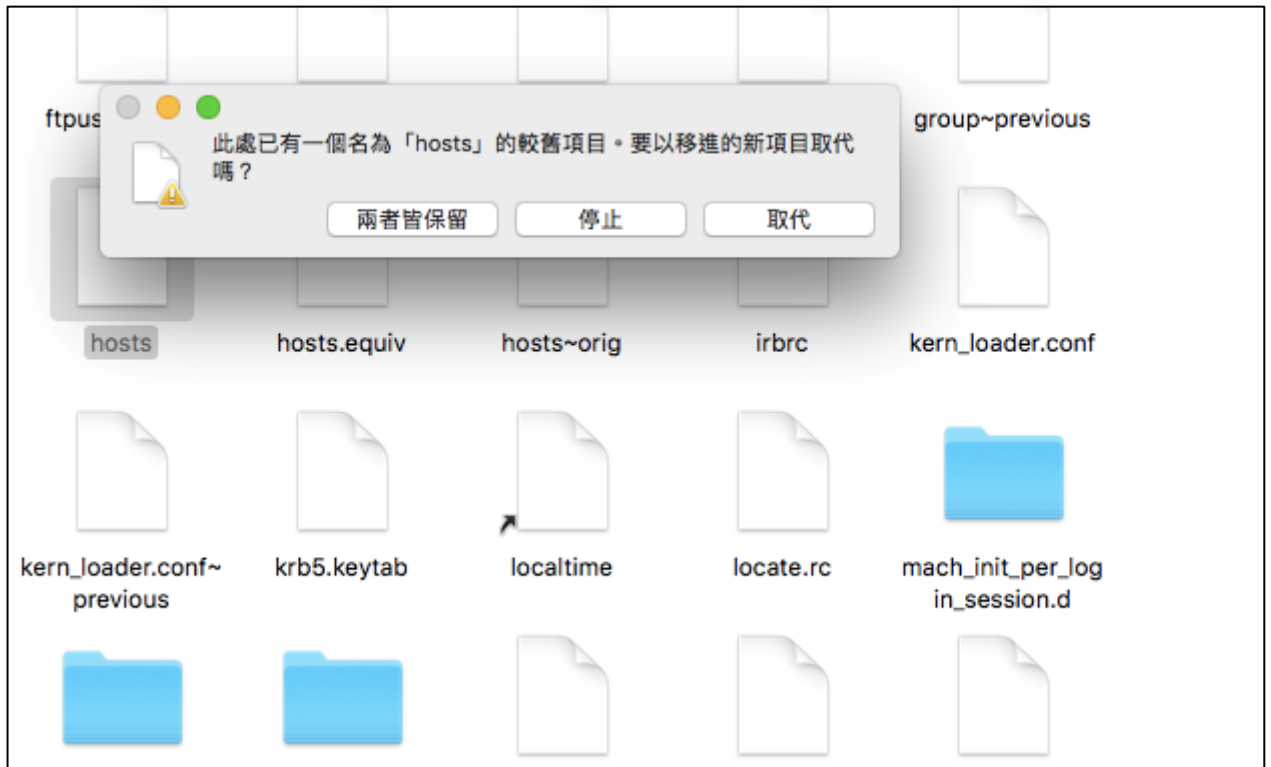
ftpus

group~previous

此處已有一個名為「hosts」的較舊項目。要以移進的新項目取代嗎？

兩者皆保留

停止

取代

hosts

hosts.equiv

hosts~orig

irbrc

kern_loader.conf

kern_loader.conf~previous

krb5.keytab

localtime

locate.rc

mach_init_per_login_session.d